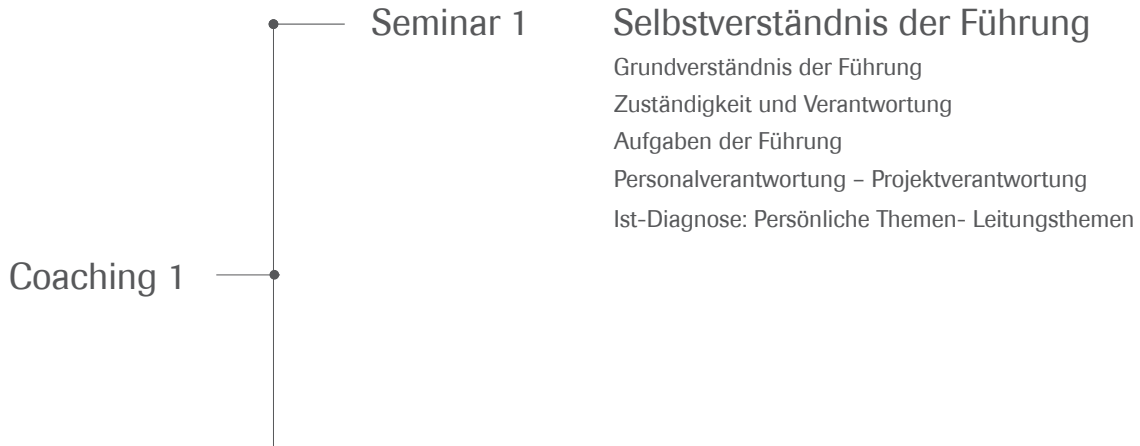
Seminar 1

Selbstverständnis der Führung

Grundverständnis der Führung
Zuständigkeit und Verantwortung
Aufgaben der Führung
Personalverantwortung – Projektverantwortung
Ist-Diagnose: Persönliche Themen- Leitungsthemen

Coaching 1